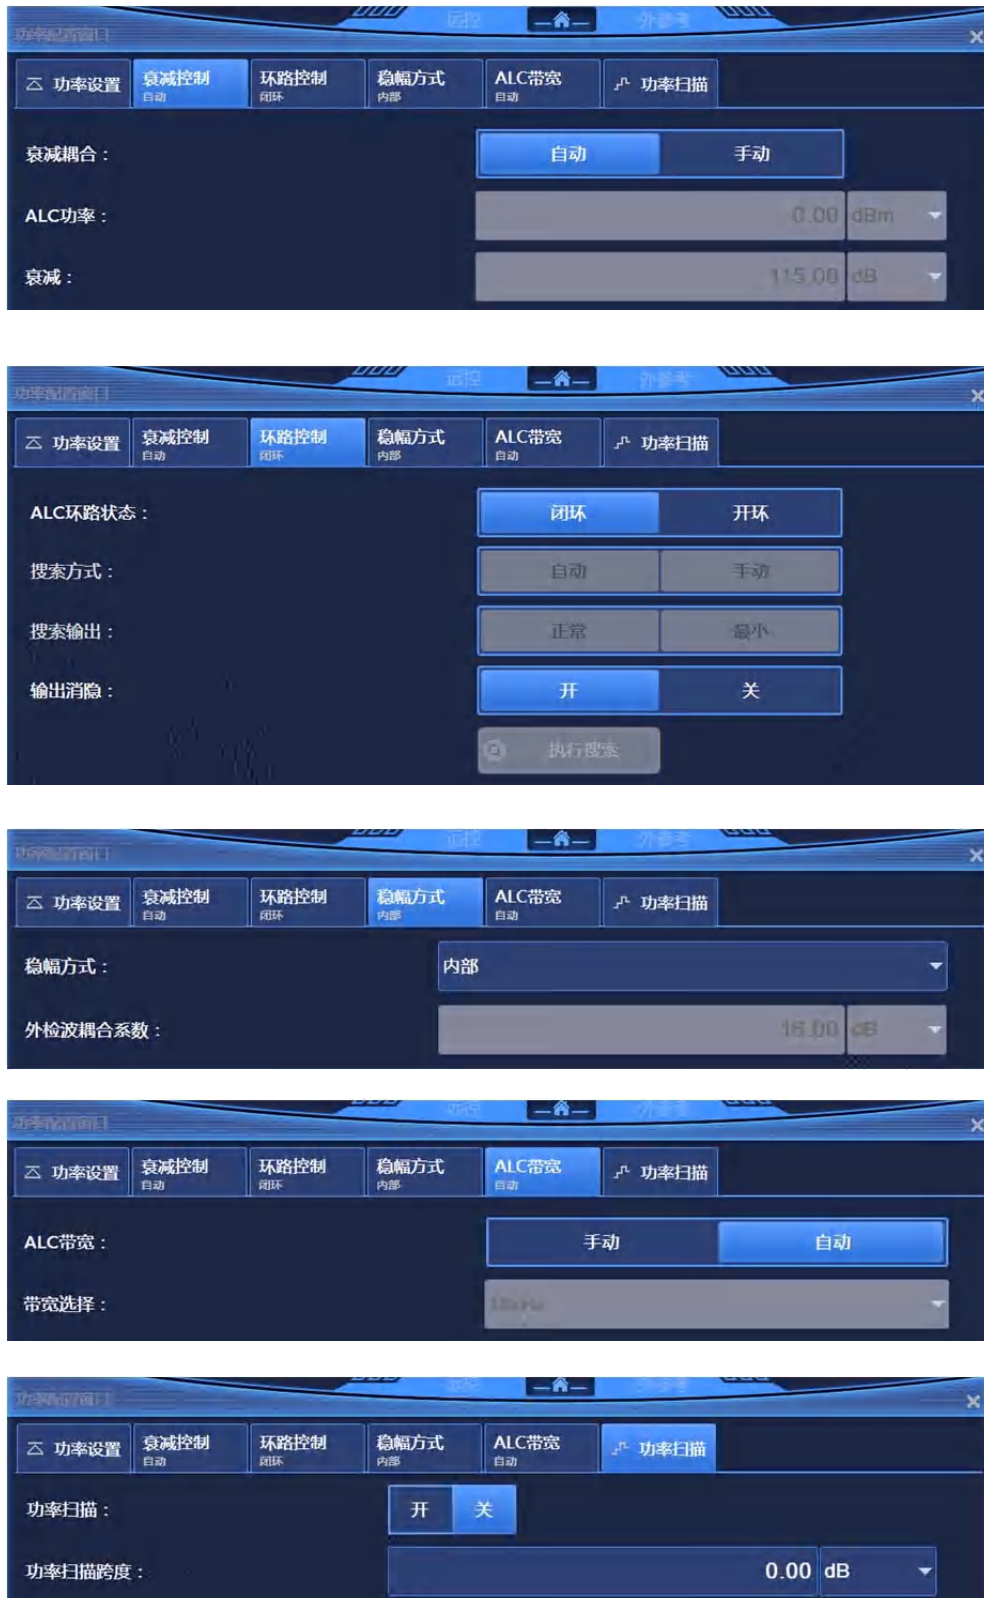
功率配置窗口 远控 外参考

功率设置 | 衰减控制 自动 | 环路控制 闭环 | 稳幅方式 内部 | ALC带宽 自动 | 功率扫描

衰减耦合： 自动 手动

ALC功率： 0.00 dBm

衰减： 115.00 dB

功率配置窗口 远控 外参考

功率设置 | 衰减控制 自动 | 环路控制 闭环 | 稳幅方式 内部 | ALC带宽 自动 | 功率扫描

ALC环路状态： 闭环 开环

搜索方式： 自动 手动

搜索输出： 正常 最小

输出消隐： 开 关

执行搜索

功率配置窗口 远控 外参考

功率设置 | 衰减控制 自动 | 环路控制 闭环 | 稳幅方式 内部 | ALC带宽 自动 | 功率扫描

稳幅方式： 内部

外检波耦合系数： 16.00 dB

功率配置窗口 远控 外参考

功率设置 | 衰减控制 自动 | 环路控制 闭环 | 稳幅方式 内部 | ALC带宽 自动 | 功率扫描

ALC带宽： 手动 自动

带宽选择： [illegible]

功率配置窗口 远控 外参考

功率设置 | 衰减控制 自动 | 环路控制 闭环 | 稳幅方式 内部 | ALC带宽 自动 | 功率扫描

功率扫描： 开 关

功率扫描跨度： 0.00 dB